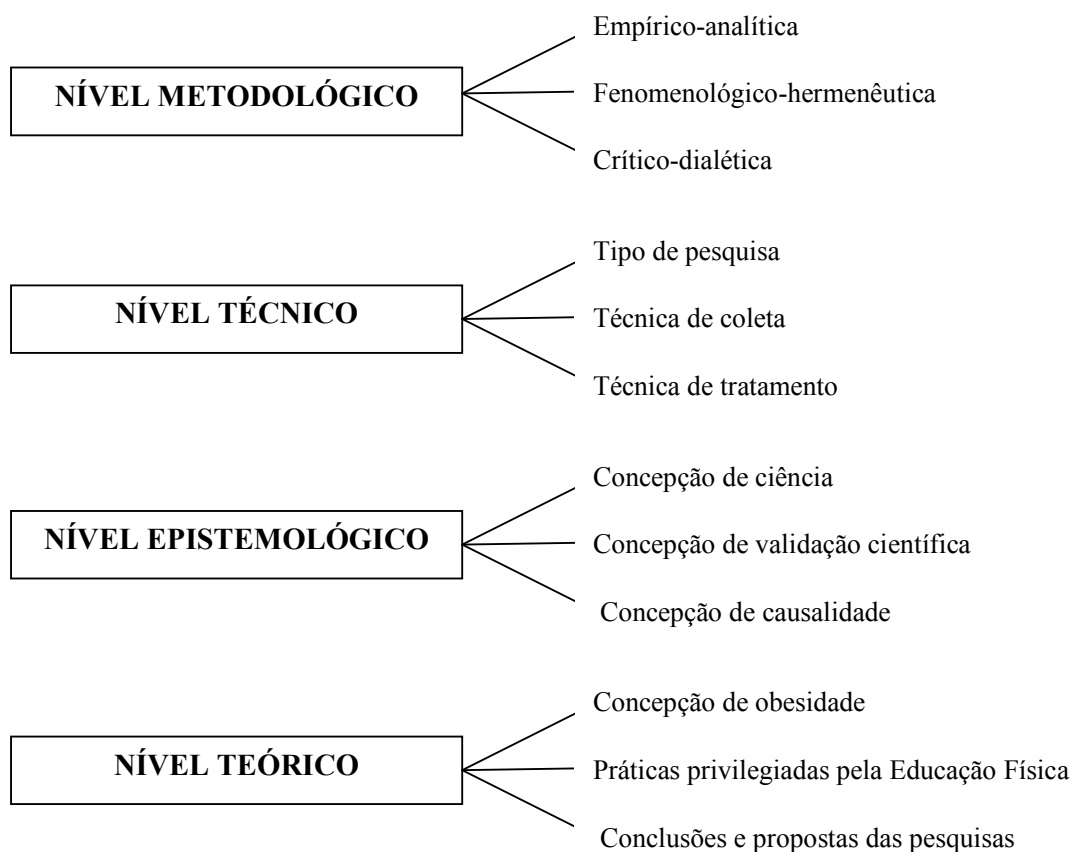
NÍVEL METODOLÓGICO

Empírico-analítica

Fenomenológico-hermenêutica

Crítico-dialética

NÍVEL TÉCNICO

Tipo de pesquisa

Técnica de coleta

Técnica de tratamento

NÍVEL EPISTEMOLÓGICO

Concepção de ciência

Concepção de validação científica

Concepção de causalidade

NÍVEL TEÓRICO

Concepção de obesidade

Práticas privilegiadas pela Educação Física

Conclusões e propostas das pesquisas